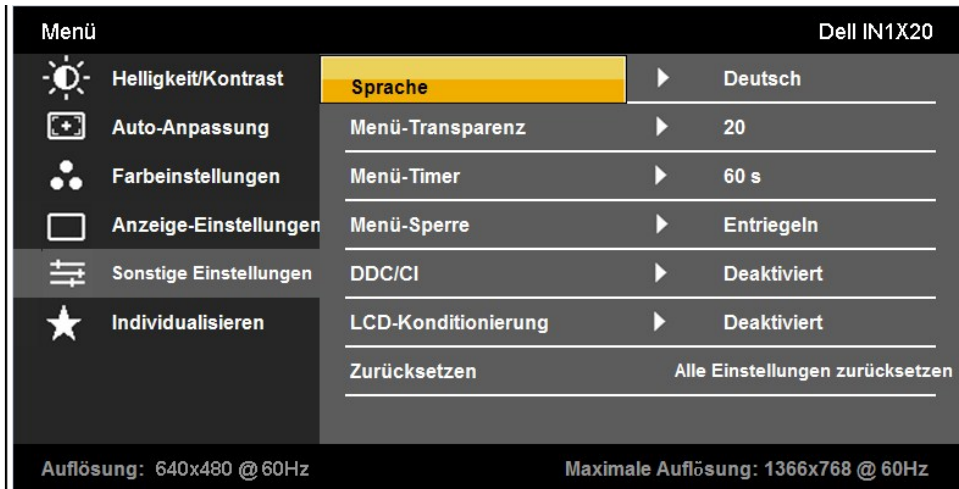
Menü

Dell IN1X20

Helligkeit/Kontrast

Auto-Anpassung

Farbeinstellungen

Anzeige-Einstellungen

Sonstige Einstellungen

Individualisieren

| | |
|---|---|
| Sprache | Deutsch |
| Menü-Transparenz | 20 |
| Menü-Timer | 60 s |
| Menü-Sperre | Entriegeln |
| DDC/CI | Deaktiviert |
| LCD-Konditionierung | Deaktiviert |
| Zurücksetzen | Alle Einstellungen zurücksetzen |

Auflösung: 640x480 @ 60Hz

Maximale Auflösung: 1366x768 @ 60Hz